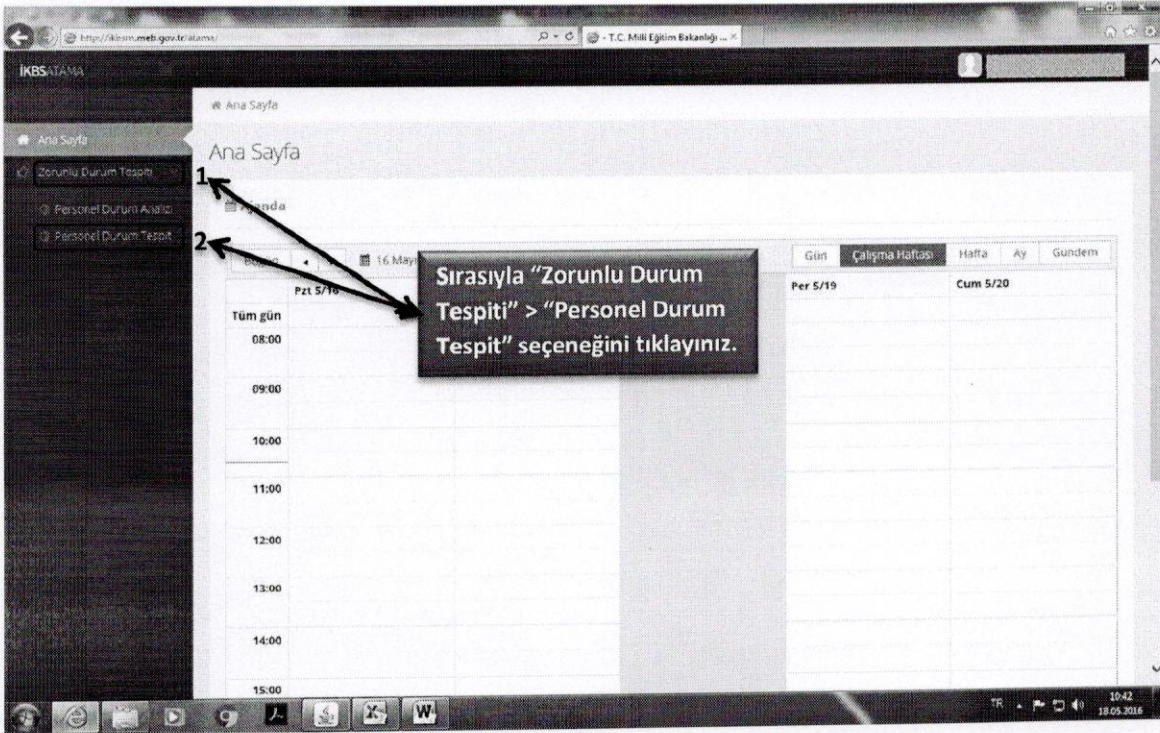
http://ikesm.meb.gov.tr/atama/

T.C. Milli Eğitim Bakanlığı ...

İKBSATAMA

Ana Sayfa

Ana Sayfa

Zorunlu Durum Tespiti

Personel Durum Analizi

Personel Durum Tespit

Ana Sayfa

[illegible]nda

1

2

Bugün

16 Mayıs

Sırasıyla "Zorunlu Durum Tespiti" > "Personel Durum Tespit" seçeneğini tıklayınız.

Gün | Çalışma Haftası | Hafta | Ay | Gundem

Pzt 5/16

Per 5/19

Cum 5/20

Tüm gün

08:00

09:00

10:00

11:00

12:00

13:00

14:00

15:00

TR

10:42
18.05.2016